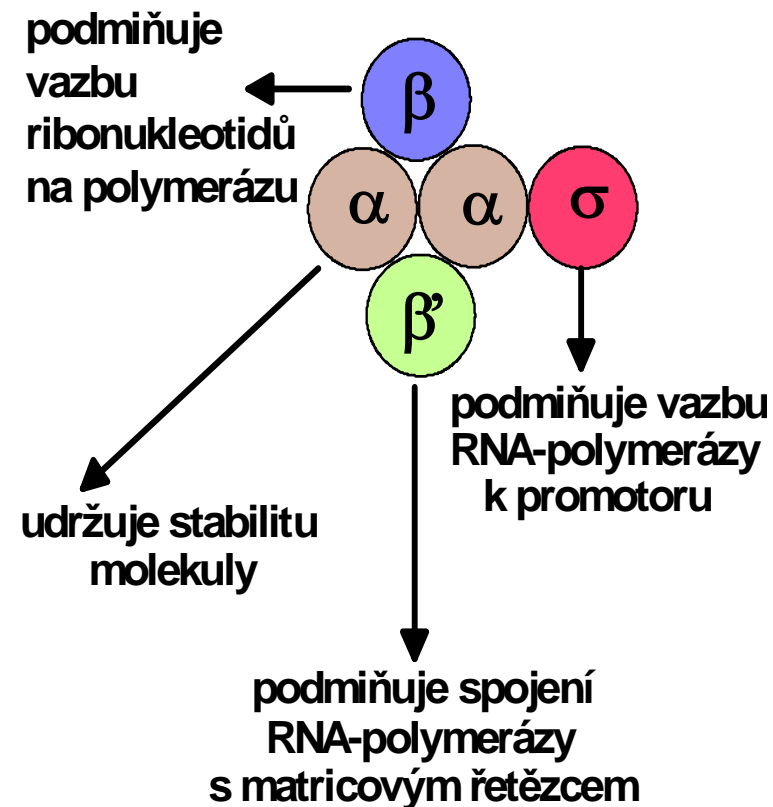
podmiňuje vazbu ribonukleotidů na polymerázu

$\beta$

$\alpha$ $\alpha$ $\sigma$

$\beta'$

podmiňuje vazbu RNA-polymerázy k promotoru

udržuje stabilitu molekuly

podmiňuje spojení RNA-polymerázy s matricovým řetězcem